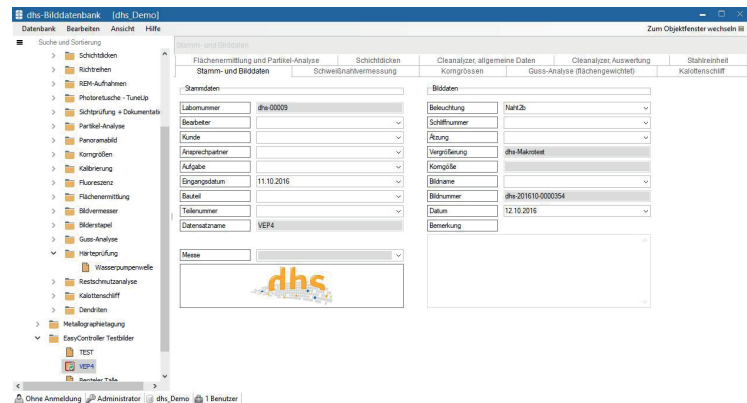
dhs-Bilddatenbank [dhs_Demo]

Datenbank Bearbeiten Ansicht Hilfe

Zum Objektfenster wechseln

Suche und Sortierung

Schichtdicken
Richtreihen
REM-Aufnahmen
Photoretusche - TuneUp
Sichtprüfung + Dokumentati
Partikel-Analyse
Panoramabild
Korngrößen
Kalibrierung
Fluoreszenz
Flächenermittlung
Bildvermesser
Bilderstapel
Guss-Analyse
Härteprüfung
Wasserpumpenwelle
Restschmutzanalyse
Kalottenschliff
Dendriten
Metallographietagung
EasyController Testbilder
TEST
VEP4
Bauteile Teile

Stamm- und Bilddaten

Flächenermittlung und Partikel-Analyse | Schichtdicken | Cleanalyzer, allgemeine Daten | Cleanalyzer, Auswertung | Stahlreinheit
Stamm- und Bilddaten | Schweißnahtvermessung | Korngrössen | Guss-Analyse (flächengewichtet) | Kalottenschliff

Stammdaten

| | |
|---|---|
| Labornummer | dhs-00009 |
| Bearbeiter | |
| Kunde | |
| Ansprechpartner | |
| Aufgabe | |
| Eingangsdatum | 11.10.2016 |
| Bauteil | |
| Teilenummer | |
| Datensatzname | VEP4 |

Messe

dhs

Bilddaten

| | |
|---|---|
| Beleuchtung | Naht2b |
| Schliffnummer | |
| Ätzung | |
| Vergrößerung | dhs-Makrotest |
| Korngöße | |
| Bildname | |
| Bildnummer | dhs-201610-0000354 |
| Datum | 12.10.2016 |
| Bemerkung | |

Ohne Anmeldung | Administrator | dhs_Demo | 1 Benutzer